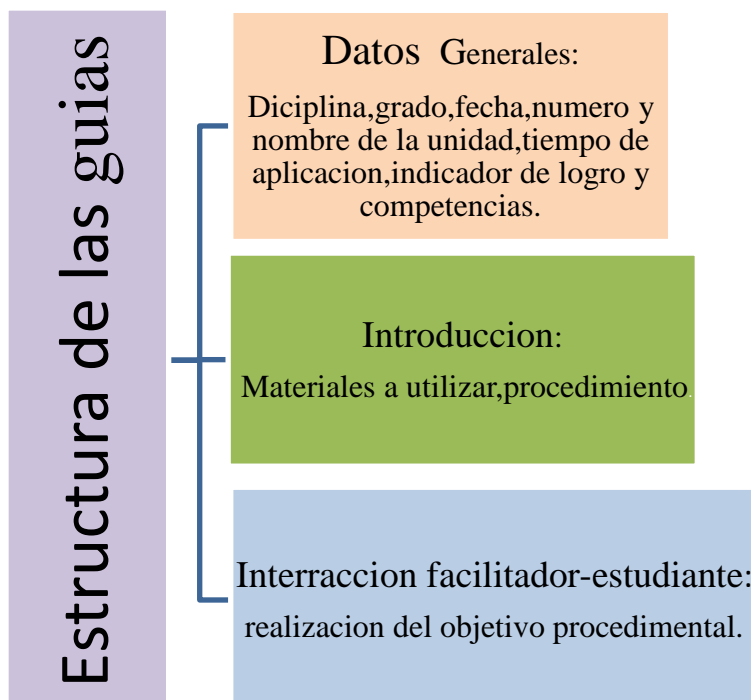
Estructura de las guias

Datos Generales:

Diciplina,grado,fecha,numero y nombre de la unidad,tiempo de aplicacion,indicador de logro y competencias.

Introduccion:

Materiales a utilizar,procedimiento.

Interraccion facilitador-estudiante:

realizacion del objetivo procedimental.